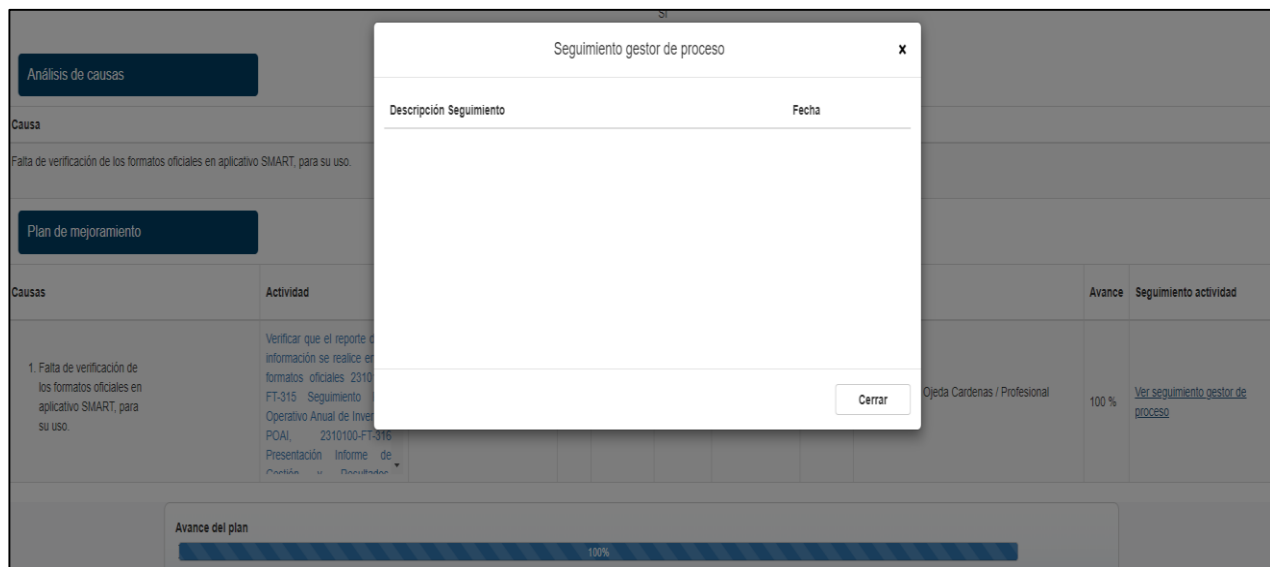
SI

Análisis de causas

Causa

Falta de verificación de los formatos oficiales en aplicativo SMART, para su uso.

Plan de mejoramiento

| Causas | Actividad | | Avance | Seguimiento actividad |
|---|---|---|---|---|
| 1. Falta de verificación de los formatos oficiales en aplicativo SMART, para su uso. | Verificar que el reporte d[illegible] información se realice en formatos oficiales 2310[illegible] FT-315 Seguimiento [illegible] Operativo Anual de Inver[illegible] POAI, 2310100-FT-316 Presentación Informe de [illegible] | Ojeda Cardenas / Profesional | 100 % | Ver seguimiento gestor de proceso |

Avance del plan

100%

Seguimiento gestor de proceso

x

Descripción Seguimiento

Fecha

Cerrar